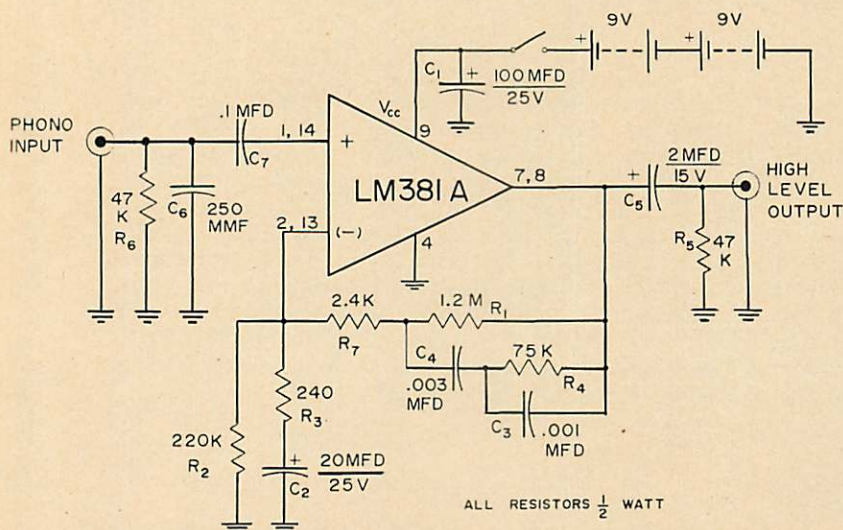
9V
9V
$C_1$
+
100 MFD
25V
$V_{cc}$
9
PHONO INPUT
.1 MFD
1, 14
+
$C_7$
LM381 A
7, 8
+
2 MFD
15 V
$C_5$
HIGH LEVEL OUTPUT
47 K
$R_6$
$C_6$
250 MMF
2, 13
(−)
4
$R_5$
47 K
2.4K
1.2 M
$R_1$
$R_7$
$C_4$
75 K
$R_4$
.003 MFD
240
$R_3$
$C_3$
.001 MFD
220K
$R_2$
+
$C_2$
20MFD
25V
ALL RESISTORS $\frac{1}{2}$ WATT